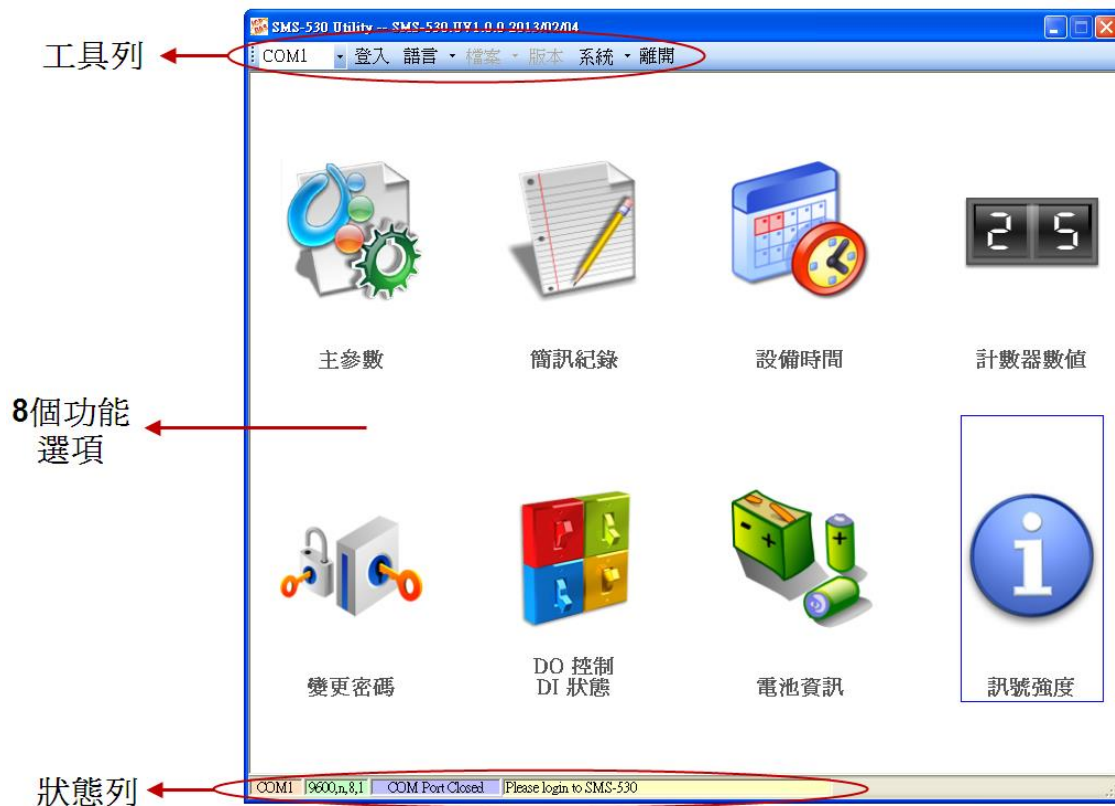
SMS-530 Utility -- SMS-530.UV1.0.0 2013/02/04

工具列

COM1 登入 語言 檔案 版本 系統 離開

主參數

簡訊紀錄

設備時間

計數器數值

8個功能選項

變更密碼

DO 控制
DI 狀態

電池資訊

訊號強度

狀態列

COM1 | 9600,n,8,1 | COM Port Closed | Please login to SMS-530